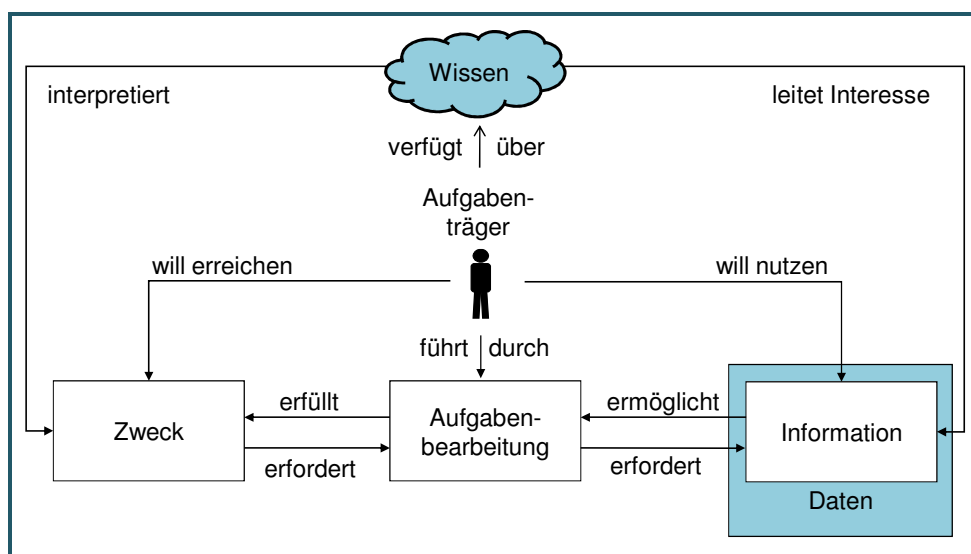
Wissen

interpretiert

leitet Interesse

verfügt über

Aufgabenträger

will erreichen

will nutzen

führt durch

erfüllt

ermöglicht

Zweck

Aufgabenbearbeitung

Information

erfordert

erfordert

Daten